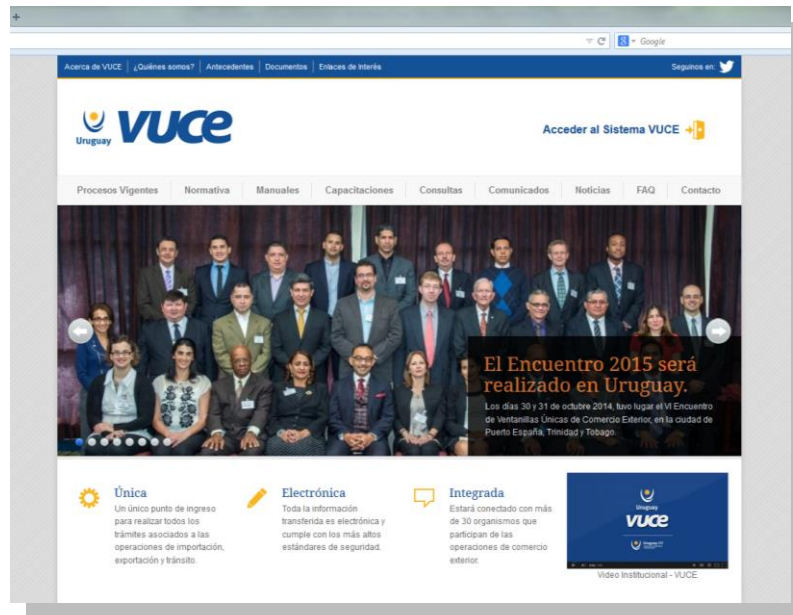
+

Google

Acerca de VUCE | ¿Quiénes somos? | Antecedentes | Documentos | Enlaces de Interés

Siguenos en:

Uruguay VUCE

Acceder al Sistema VUCE

Procesos Vigentes | Normativa | Manuales | Capacitaciones | Consultas | Comunicados | Noticias | FAQ | Contacto

El Encuentro 2015 será realizado en Uruguay.

Los días 30 y 31 de octubre 2014, tuvo lugar el VI Encuentro de Ventanillas Únicas de Comercio Exterior, en la ciudad de Puerto España, Trinidad y Tobago.

Única
Un único punto de ingreso para realizar todos los trámites asociados a las operaciones de importación, exportación y tránsito.

Electrónica
Toda la información transferida es electrónica y cumple con los más altos estándares de seguridad.

Integrada
Estará conectado con más de 30 organismos que participan de las operaciones de comercio exterior.

Uruguay
VUCE

Video Institucional - VUCE